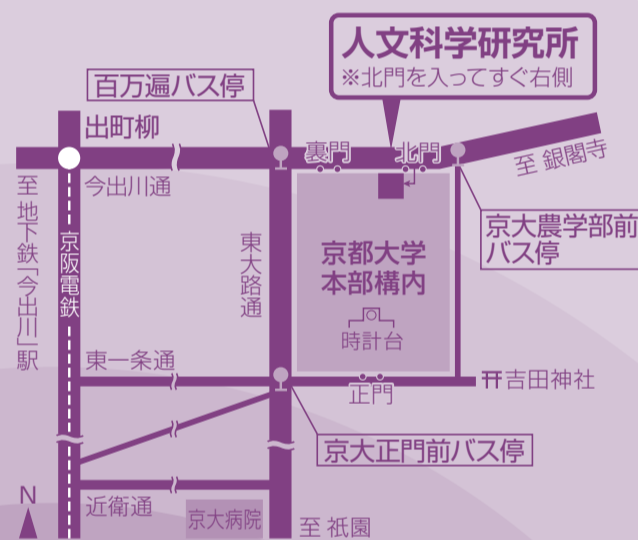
人文科学研究所
※北門を入ってすぐ右側

百万遍バス停

出町柳

裏門

北門

至 銀閣寺

今出川通

至地下鉄「今出川」駅

京阪電鉄

東大路通

京都大学
本部構内

時計台

京大農学部前
バス停

東一条通

正門

吉田神社

京大正門前バス停

N

近衛通

京大病院

至 祇園